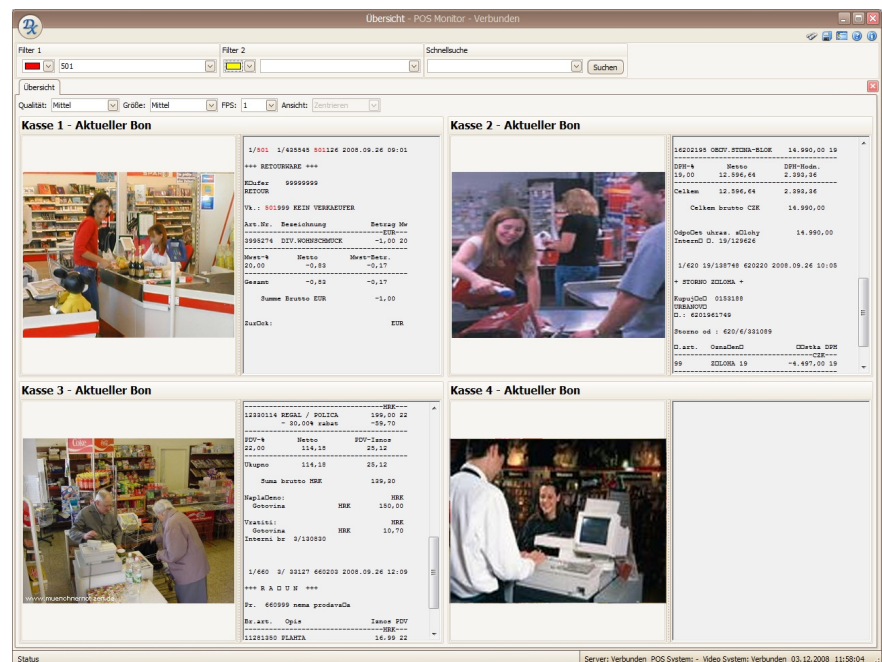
Übersicht - POS Monitor - Verbunden

Filter 1
501
Filter 2
Schnellsuche
Suchen

Übersicht

Qualität: Mittel Größe: Mittel FPS: 1 Ansicht: Zentrieren

Kasse 1 - Aktueller Bon

1/501 1/435545 501126 2008.09.26 09:01

+++ RETOURWARE +++

Käufer 99999999
RETOUR

Vk.: 501999 KEIN VERKAEUFER

Art.Nr. Bezeichnung Betrag Mw
--------------------------------EUR--
3995274 DIV.WOHNSCHMUCK -1,00 20
-----------------------------------------
Mwst-% Netto Mwst-Betr.
20.00 -0,83 -0,17
-----------------------------------------
Gesamt -0,83 -0,17

Summe Brutto EUR -1,00

Zurück: EUR

Kasse 2 - Aktueller Bon

16202195 OBCV.STENA-BLOK 14.990,00 19
-----------------------------------------
DPH-% Netto DPH-Hodn.
19,00 12.596,64 2.393,36
-----------------------------------------
Celkem 12.596,64 2.393,36

Celkem brutto CZK 14.990,00

Odpočet uhraz. zálohy 14.990,00
Interní č. 19/129626

1/620 19/138748 620220 2008.09.26 10:05

+ STORNO ZOLOMA +

Kupující 0153188
URBANOVÁ
č.: 6201961749

Storno od : 620/6/331089

č.art. Označení Částka DPH
--------------------------------CZK---
99 ZOLOMA 19 -4.497,00 19

Kasse 3 - Aktueller Bon

--------------------------------HRK---
12330114 REGAL / POLICA 199,00 22
- 30.00% rabat -59,70
-----------------------------------------
PDV-% Netto PDV-Iznos
22,00 114,18 25,12
-----------------------------------------
Ukupno 114,18 25,12

Suma brutto HRK 139,30

Naplaćeno: HRK
Gotovina 150,00

Vratiti: HRK
Gotovina HRK 10,70
Interni br 3/130830

1/660 3/ 33127 660203 2008.09.26 12:09

+++ R A Č U N +++

Pr. 660999 nema prodavača

Br.art. Opis Iznos PDV
--------------------------------HRK---
11281350 PLANTA 16.99 22

www.muenchnerfotos.de

Kasse 4 - Aktueller Bon

Status
Server: Verbunden POS System: - Video System: Verbunden 03.12.2008 11:58:04